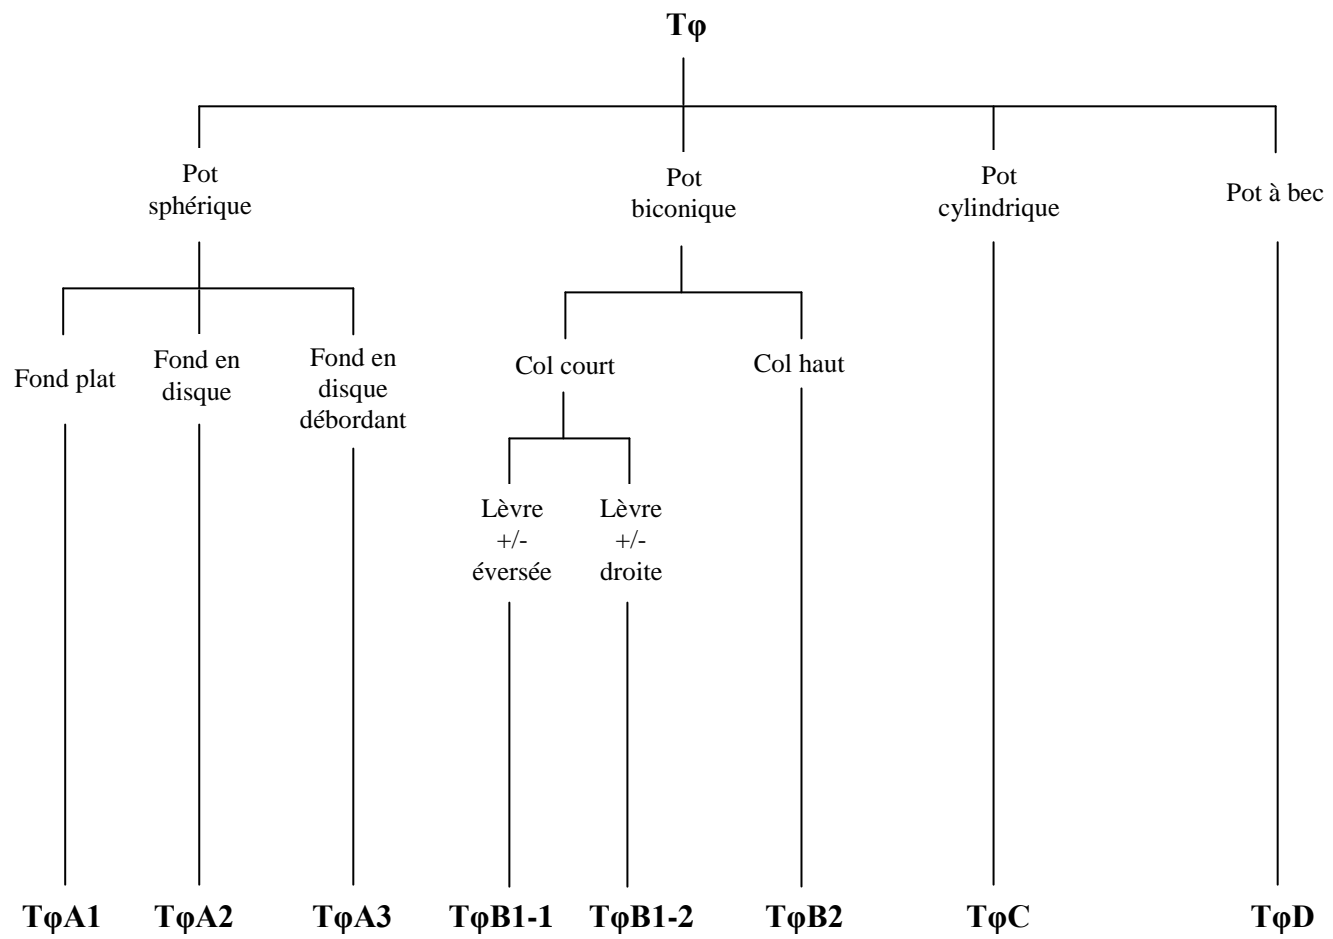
**Tφ**

Pot sphérique

Pot biconique

Pot cylindrique

Pot à bec

Fond plat

Fond en disque

Fond en disque débordant

Col court

Col haut

Lèvre +/- éversée

Lèvre +/- droite

**TφA1** **TφA2** **TφA3** **TφB1-1** **TφB1-2** **TφB2** **TφC** **TφD**